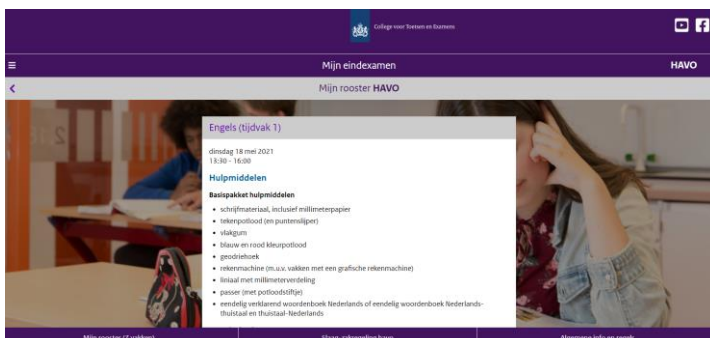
College voor Toetsen en Examens

Mijn eindexamen

HAVO

Mijn rooster HAVO

Engels (tijdvak 1)

dinsdag 18 mei 2021
13:30 - 16:00

Hulpmiddelen

Basispakket hulpmiddelen

- schrijfmateriaal, inclusief millimeterpapier
- tekenpotlood (en puntenslijper)
- vlakgum
- blauw en rood kleurpotlood
- geodriehoek
- rekenmachine (m.u.v. vakken met een grafische rekenmachine)
- liniaal met millimeterverdeling
- passer (met potloodsstiftje)
- eendelig verklarend woordenboek Nederlands of eendelig woordenboek Nederlands-thuistaal en thuistaal-Nederlands

Mijn rooster (7 vakken) | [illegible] | Algemene info en regels